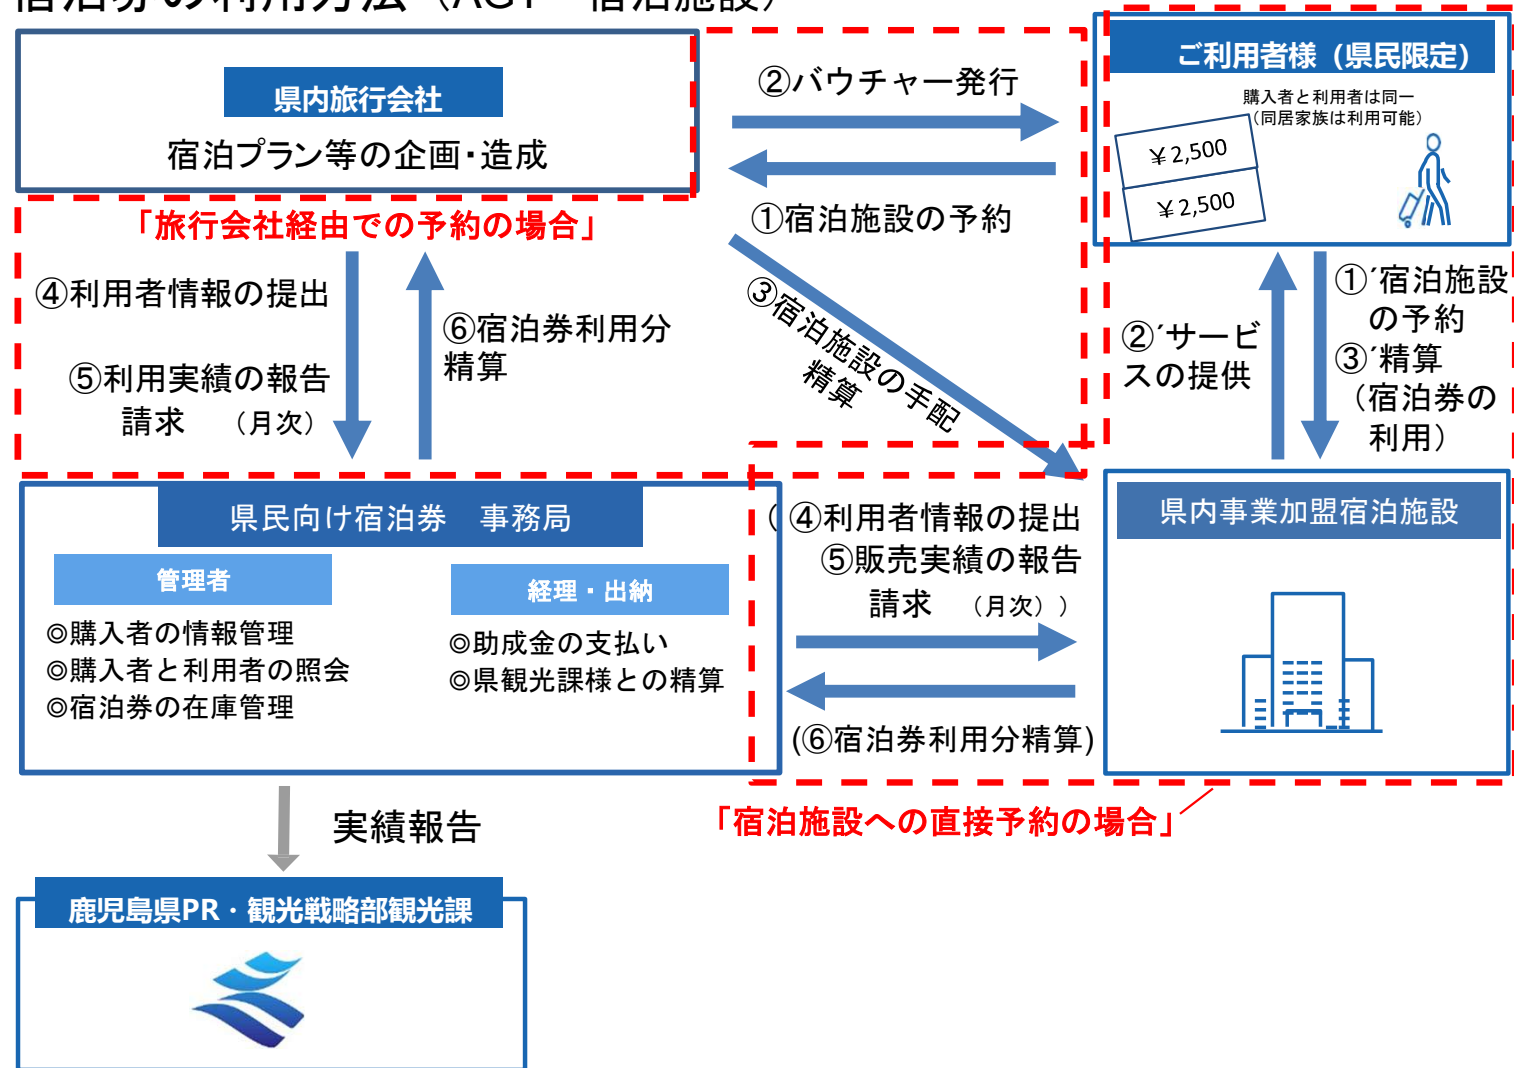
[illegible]

県内旅行会社
宿泊プラン等の企画・造成

②バウチャー発行

①宿泊施設の予約

ご利用者様（県民限定）
購入者と利用者は同一
（同居家族は利用可能）
￥2,500
￥2,500

「旅行会社経由での予約の場合」

④利用者情報の提出

⑤利用実績の報告
請求　（月次）

⑥宿泊券利用分精算

③宿泊施設の手配
精算

②´サービスの提供

①´宿泊施設の予約
③´精算
（宿泊券の利用）

県民向け宿泊券　事務局
管理者
◎購入者の情報管理
◎購入者と利用者の照会
◎宿泊券の在庫管理
経理・出納
◎助成金の支払い
◎県観光課様との精算

（④利用者情報の提出
⑤販売実績の報告
請求　（月次））

（⑥宿泊券利用分精算）

県内事業加盟宿泊施設

実績報告

「宿泊施設への直接予約の場合」

鹿児島県PR・観光戦略部観光課